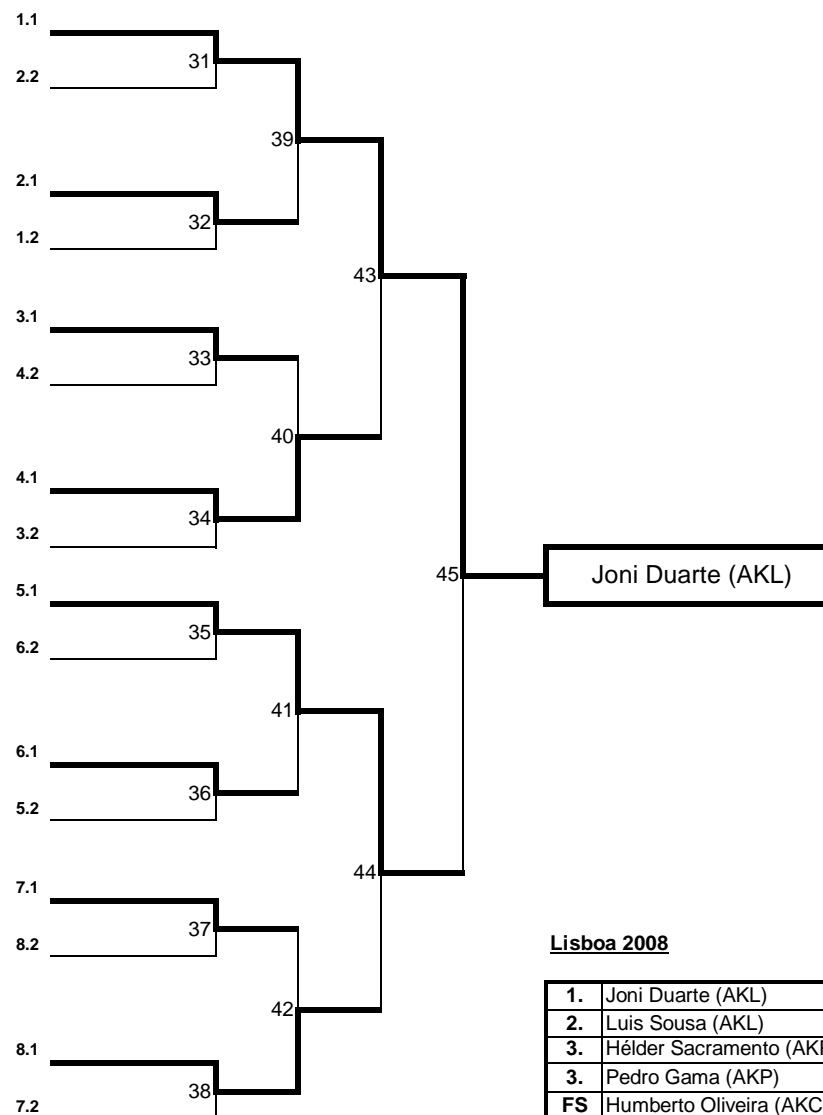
1.1
31
2.2
39
2.1
32
1.2
43
3.1
33
4.2
40
4.1
34
3.2
45
Joni Duarte (AKL)
5.1
35
6.2
41
6.1
36
5.2
44
7.1
37
8.2
42
8.1
38
7.2

Lisboa 2008

| | |
|---|---|
| 1. | Joni Duarte (AKL) |
| 2. | Luis Sousa (AKL) |
| 3. | Hélder Sacramento (AK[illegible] |
| 3. | Pedro Gama (AKP) |
| FS | Humberto Oliveira (AKC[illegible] |